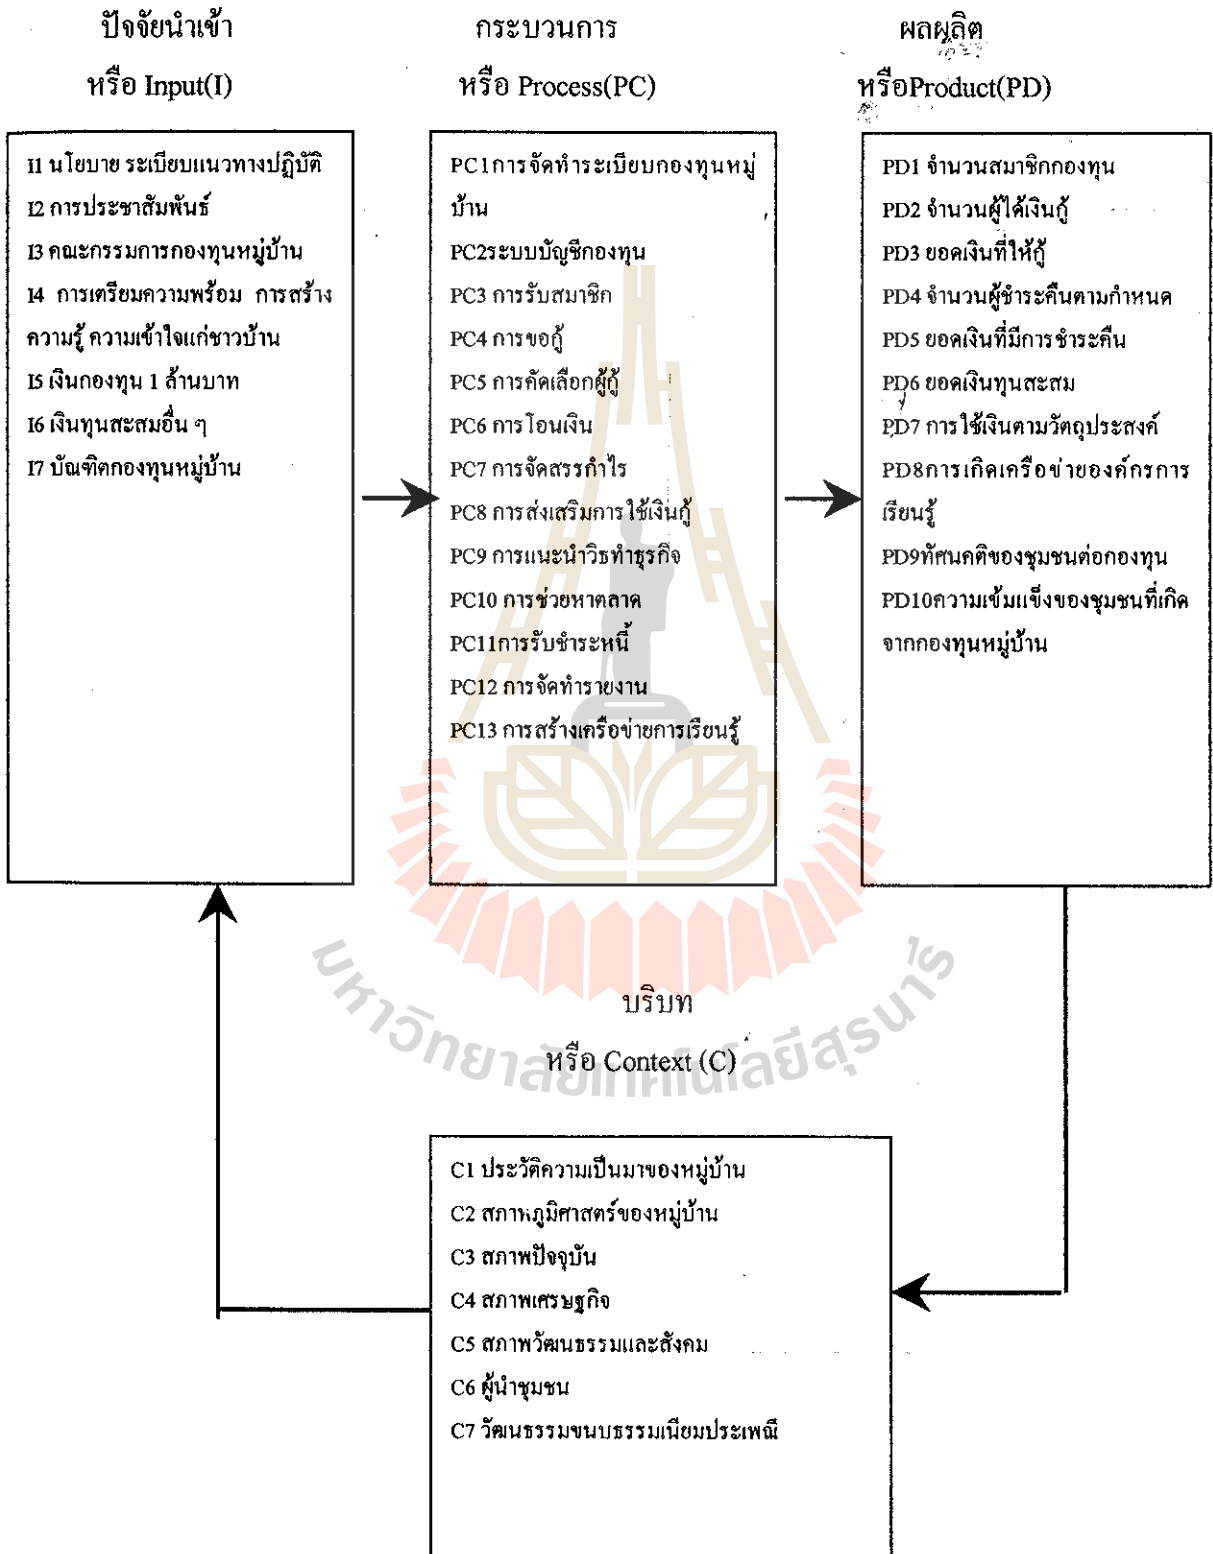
ปัจจัยนำเข้า
หรือ Input(I)

กระบวนการ
หรือ Process(PC)

ผลผลิต
หรือProduct(PD)

I1 นโยบาย ระเบียบแนวทางปฏิบัติ
I2 การประชาสัมพันธ์
I3 คณะกรรมการกองทุนหมู่บ้าน
I4 การเตรียมความพร้อม การสร้างความรู้ ความเข้าใจแก่ชาวบ้าน
I5 เงินกองทุน 1 ล้านบาท
I6 เงินทุนสะสมอื่น ๆ
I7 บัณฑิตกองทุนหมู่บ้าน

PC1การจัดทำระเบียบกองทุนหมู่บ้าน
PC2ระบบบัญชีกองทุน
PC3 การรับสมาชิก
PC4 การขอกู้
PC5 การคัดเลือกผู้กู้
PC6 การโอนเงิน
PC7 การจัดสรรกำไร
PC8 การส่งเสริมการใช้เงินกู้
PC9 การแนะนำวิธทำธุรกิจ
PC10 การช่วยหาตลาด
PC11การรับชำระหนี้
PC12 การจัดทำรายงาน
PC13 การสร้างเครือข่ายการเรียนรู้

PD1 จำนวนสมาชิกกองทุน
PD2 จำนวนผู้ได้เงินกู้
PD3 ยอดเงินที่ให้กู้
PD4 จำนวนผู้ชำระคืนตามกำหนด
PD5 ยอดเงินที่มีการชำระคืน
PD6 ยอดเงินทุนสะสม
PD7 การใช้เงินตามวัตถุประสงค์
PD8การเกิดเครือข่ายองค์กรการเรียนรู้
PD9ทัศนคติของชุมชนต่อกองทุน
PD10ความเข้มแข็งของชุมชนที่เกิดจากกองทุนหมู่บ้าน

มหาวิทยาลัยเทคโนโลยีสุรนารี

บริบท
หรือ Context (C)

C1 ประวัติความเป็นมาของหมู่บ้าน
C2 สภาพภูมิศาสตร์ของหมู่บ้าน
C3 สภาพปัจจุบัน
C4 สภาพเศรษฐกิจ
C5 สภาพวัฒนธรรมและสังคม
C6 ผู้นำชุมชน
C7 วัฒนธรรมขนบธรรมเนียมประเพณี